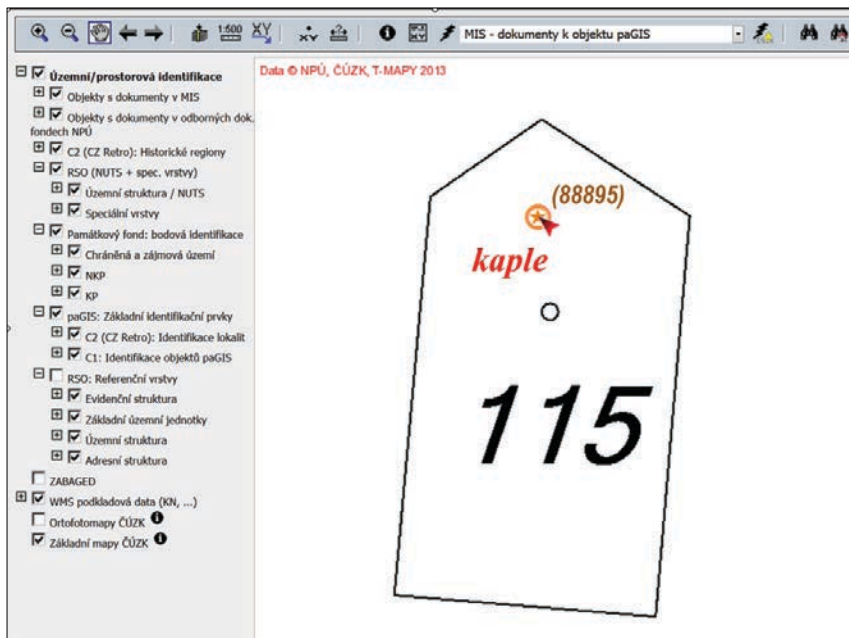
1:500 XY

MIS - dokumenty k objektu paGIS

Územní/prostorová identifikace
Objekty s dokumenty v MIS
Objekty s dokumenty v odborných dok. fondech NPÚ
C2 (CZ Retro): Historické regiony
RSO (NUTS + spec. vrstvy)
Územní struktura / NUTS
Speciální vrstvy
Památkový fond: bodová identifikace
Chráněná a zájmová území
NKP
KP
paGIS: Základní identifikační prvky
C2 (CZ Retro): Identifikace lokalit
C1: Identifikace objektů paGIS
RSO: Referenční vrstvy
Evidenční struktura
Základní územní jednotky
Územní struktura
Adresní struktura
ZABAGED
WMS podkladová data (KN, ...)
Ortofotomapy ČÚZK
Základní mapy ČÚZK

Data © NPÚ, ČÚZK, T-MAPY 2013

(88895)
kaple
115